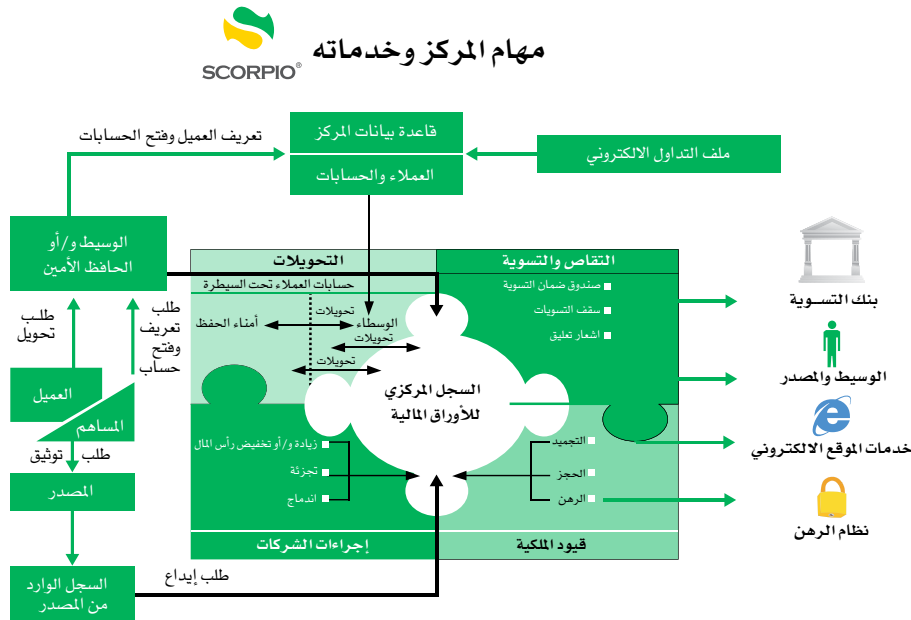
SCORPIO®

مهام المركز وخدماته

تعريف العميل وفتح الحسابات

قاعدة بيانات المركز

العملاء والحسابات

ملف التداول الالكتروني

الوسيط و/أو الحافظ الأمين

طلب تحويل

طلب تعريف وفتح حساب

العميل

المساهم

طلب توثيق

المصدر

السجل الوارد من المصدر

طلب إيداع

التحويلات

حسابات العملاء تحت السيطرة

تحويلات

أمناء الحفظ

الوسطاء

تحويلات

تحويلات

التقاص والتسوية

صندوق ضمان التسوية

سقف التسويات

اشعار تعليق

السجل المركزي للأوراق المالية

زيادة و/أو تخفيض رأس المال

تجزئة

اندماج

إجراءات الشركات

التجميد

الحجز

الرهن

قيود الملكية

بنك التسوية

الوسيط والمصدر

خدمات الموقع الالكتروني

نظام الرهن